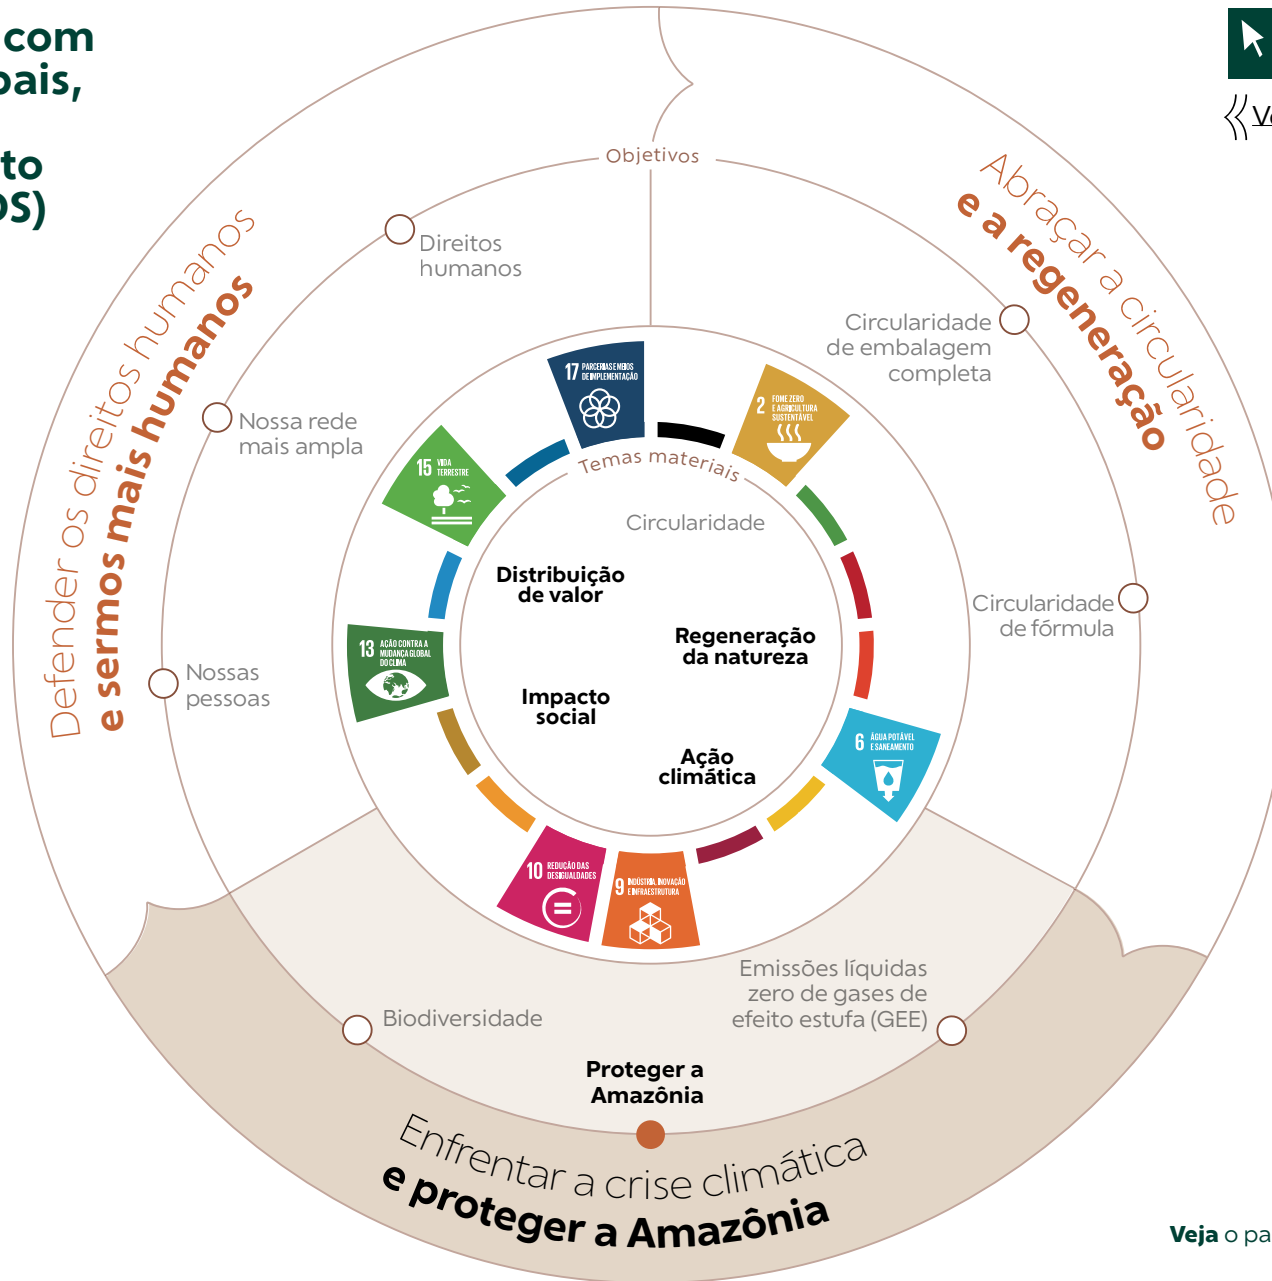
com
pais,

to
DS)

Ve

Objetivos

Abraçar a circularidade
e a regeneração

Defender os direitos humanos
e sermos mais humanos

Direitos humanos

Nossa rede mais ampla

Nossas pessoas

Circularidade de embalagem completa

Circularidade de fórmula

Temas materiais

Circularidade

Distribuição de valor

Regeneração da natureza

Impacto social

Ação climática

17 PARCERIAS E MEIOS DE IMPLEMENTAÇÃO

2 FOME ZERO E AGRICULTURA SUSTENTÁVEL

15 VIDA TERRESTRE

13 AÇÃO CONTRA A MUDANÇA GLOBAL DO CLIMA

6 ÁGUA POTÁVEL E SANEAMENTO

10 REDUÇÃO DAS DESIGUALDADES

9 INDÚSTRIA, INOVAÇÃO E INFRAESTRUTURA

Emissões líquidas zero de gases de efeito estufa (GEE)

Biodiversidade

Proteger a Amazônia

Enfrentar a crise climática
e proteger a Amazônia

Veja o pa